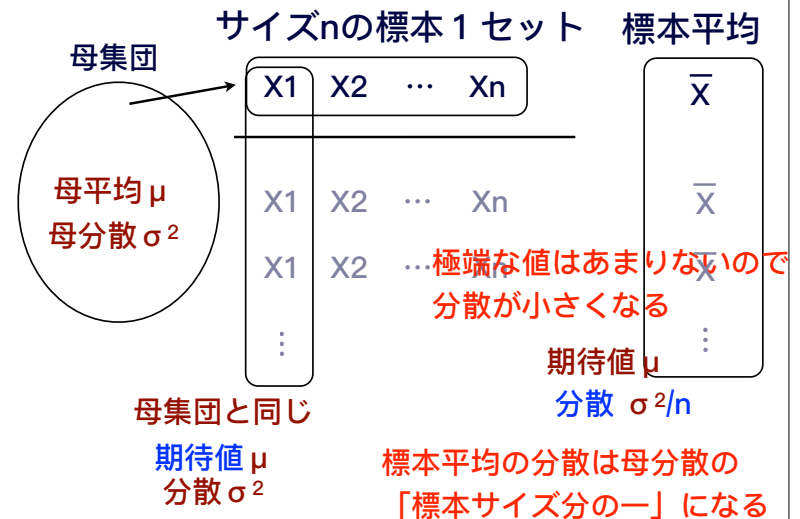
サイズnの標本１セット

標本平均

母集団

X1 X2 … Xn

$\overline{X}$

母平均 μ
母分散 $σ^2$

X1 X2 … Xn

$\overline{X}$

X1 X2 … Xn

$\overline{X}$

⋮

⋮

極端な値はあまりないので
分散が小さくなる

期待値 μ
分散 $σ^2/n$

母集団と同じ

期待値 μ
分散 $σ^2$

標本平均の分散は母分散の
「標本サイズ分の一」になる